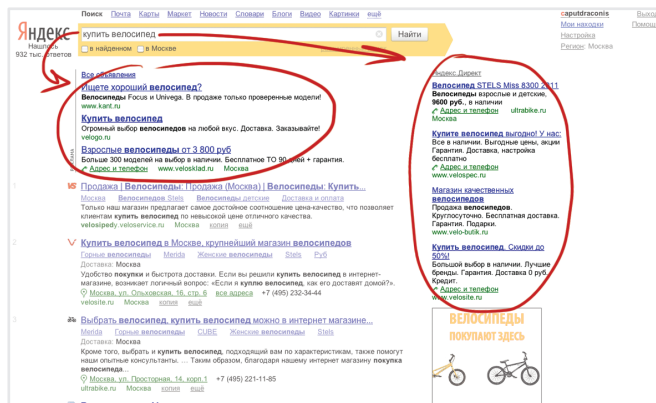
Яндекс
Нашлось 932 тыс. ответов

Поиск Почта Карты Маркет Новости Словари Блоги Видео Картинки ещё

купить велосипед
Найти
в найденном в Москве

caputdraconis Выход
Мои находки Помощь
Настройка
Регион: Москва

Все объявления
Ищете хороший велосипед?
Велосипеды Focus и Univega. В продаже только проверенные модели!
www.kant.ru

Купить велосипед
Огромный выбор велосипедов на любой вкус. Доставка. Заказывайте!
velogo.ru

Взрослые велосипеды от 3 800 руб
Больше 300 моделей на выбор в наличии. Бесплатное ТО 90 дней + гарантия.
Адрес и телефон www.velosklad.ru Москва

Продажа | Велосипеды: Продажа (Москва) | Велосипеды: Купить...
Велосипеды Stels Велосипеды детские Доставка и оплата
Только наш магазин предлагает самое достойное сочетание цена-качество, что позволяет клиентам купить велосипед по невысокой цене отличного качества.
velosipedy.veloservice.ru копия ещё

2 Купить велосипед в Москве, крупнейший магазин велосипедов
Горные велосипеды Merida Женские велосипеды Stels Руб
Доставка: Москва
Удобство покупки и быстрота доставки. Если вы решили купить велосипед в интернет-магазине, возникает логичный вопрос: «Если я куплю велосипед, как его доставят домой?».
Москва, ул. Ольховская, 16, стр. 6 все адреса +7 (495) 232-34-44
velosite.ru копия ещё

3 Выбрать велосипед, купить велосипед можно в интернет магазине...
Merida Горные велосипеды CUBE Женские велосипеды Stels
Доставка: Москва
Кроме того, выбрать и купить велосипед, подходящий вам по характеристикам, также помогут наши опытные консультанты. ... Таким образом, благодаря нашему интернет магазину покупка велосипеда...
Москва, ул. Просторная, 14, корп.1 +7 (495) 221-11-85
ultrabike.ru копия ещё

Яндекс.Директ
Велосипед STELS Miss 8300 2011
Велосипеды взрослые и детские. 9600 руб., в наличии
Адрес и телефон ultrabike.ru
Москва

Купите велосипед выгодно! У нас:
Все в наличии. Выгодные цены, акции Гарантия. Доставка, настройка бесплатно
Адрес и телефон www.velospec.ru
Москва

Магазин качественных велосипедов
Гарантия. Подарки. Круглосуточно. Бесплатная доставка. Гарантия. Подарки.
www.velo-butik.ru

Купить велосипед. Скидки до 50%!
Большой выбор в наличии. Лучшие бренды. Гарантия. Доставка 0 руб. Кредит.
Адрес и телефон www.velosite.ru
Москва

ВЕЛОСИПЕДЫ
ПОКУПАЮТ ЗДЕСЬ